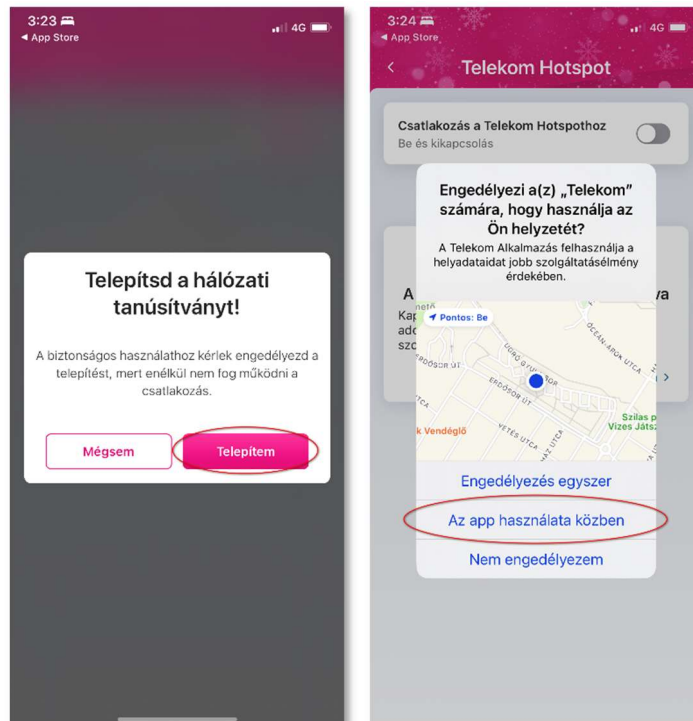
3:23
◂ App Store
4G

Telepítsd a hálózati tanúsítványt!

A biztonságos használathoz kérlek engedélyezd a telepítést, mert enélkül nem fog működni a csatlakozás.

Mégsem
Telepítem

3:24
◂ App Store
4G

Telekom Hotspot

Csatlakozás a Telekom Hotspothoz
Be és kikapcsolás

Engedélyezi a(z) „Telekom" számára, hogy használja az Ön helyzetét?
A Telekom Alkalmazás felhasználja a helyadataidat jobb szolgáltatásélmény érdekében.

Pontos: Be

ERDŐSOR ÚT
ERDŐSOR ÚT
VETÉS UTCA
ÓCEÁN-ÁROK UTCA
Szilas p
Vizes Játsz
k Vendéglő

Engedélyezés egyszer
Az app használata közben
Nem engedélyezem